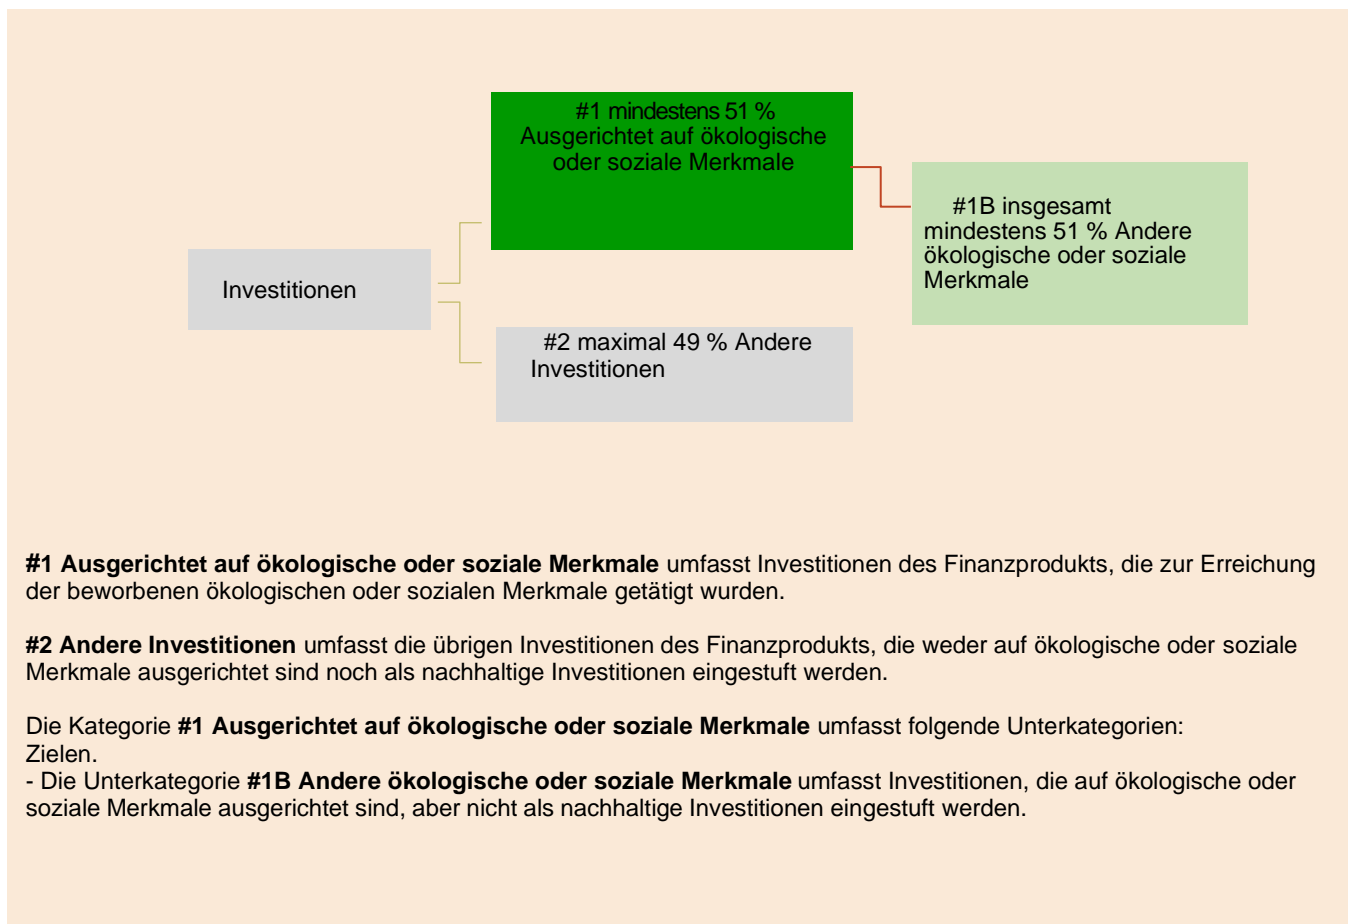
Investitionen

#1 mindestens 51 % Ausgerichtet auf ökologische oder soziale Merkmale

#1B insgesamt mindestens 51 % Andere ökologische oder soziale Merkmale

#2 maximal 49 % Andere Investitionen

**#1 Ausgerichtet auf ökologische oder soziale Merkmale** umfasst Investitionen des Finanzprodukts, die zur Erreichung der beworbenen ökologischen oder sozialen Merkmale getätigt wurden.

**#2 Andere Investitionen** umfasst die übrigen Investitionen des Finanzprodukts, die weder auf ökologische oder soziale Merkmale ausgerichtet sind noch als nachhaltige Investitionen eingestuft werden.

Die Kategorie **#1 Ausgerichtet auf ökologische oder soziale Merkmale** umfasst folgende Unterkategorien:
Zielen.
- Die Unterkategorie **#1B Andere ökologische oder soziale Merkmale** umfasst Investitionen, die auf ökologische oder soziale Merkmale ausgerichtet sind, aber nicht als nachhaltige Investitionen eingestuft werden.